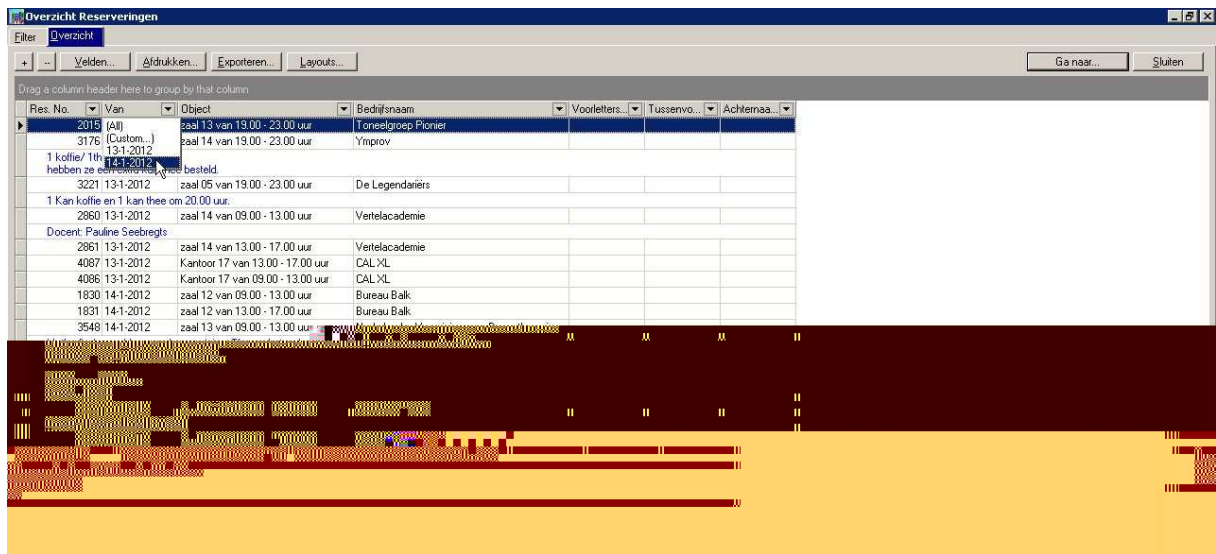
Overzicht Reserveringen

Filter Overzicht

+ – Velden... Afdrukken... Exporteren... Layouts... Ga naar... Sluiten

Drag a column header here to group by that column

| Res. No. | Van | Object | Bedrijfsnaam | Voorletters... | Tussenvo... | Achternaa... |
|---|---|---|---|---|---|---|
| 2015 | (All) | zaal 13 van 19.00 - 23.00 uur | Toneelgroep Pionier | | | |
| 3176 | (Custom...) | zaal 14 van 19.00 - 23.00 uur | Ymprov | | | |
| 1 koffie/ 1th | 13-1-2012 | | | | | |
| | 14-1-2012 | | | | | |
| hebben ze een extra ka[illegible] besteld. | | | | | | |
| 3221 | 13-1-2012 | zaal 05 van 19.00 - 23.00 uur | De Legendariërs | | | |
| 1 Kan koffie en 1 kan thee om 20.00 uur. | | | | | | |
| 2860 | 13-1-2012 | zaal 14 van 09.00 - 13.00 uur | Vertelacademie | | | |
| Docent: Pauline Seebregts | | | | | | |
| 2861 | 13-1-2012 | zaal 14 van 13.00 - 17.00 uur | Vertelacademie | | | |
| 4087 | 13-1-2012 | Kantoor 17 van 13.00 - 17.00 uur | CAL XL | | | |
| 4086 | 13-1-2012 | Kantoor 17 van 09.00 - 13.00 uur | CAL XL | | | |
| 1830 | 14-1-2012 | zaal 12 van 09.00 - 13.00 uur | Bureau Balk | | | |
| 1831 | 14-1-2012 | zaal 12 van 13.00 - 17.00 uur | Bureau Balk | | | |
| 3548 | 14-1-2012 | zaal 13 van 09.00 - 13.00 uur | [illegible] | | | |

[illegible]